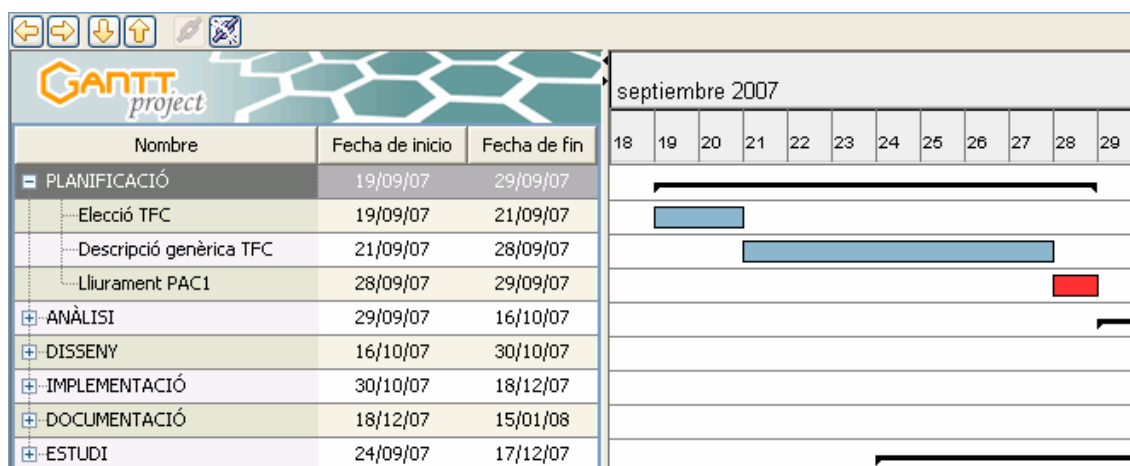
GANTT project

| Nombre | Fecha de inicio | Fecha de fin |
|---|---|---|
| PLANIFICACIÓ | 19/09/07 | 29/09/07 |
| Elecció TFC | 19/09/07 | 21/09/07 |
| Descripció genèrica TFC | 21/09/07 | 28/09/07 |
| Lliurament PAC1 | 28/09/07 | 29/09/07 |
| ANÀLISI | 29/09/07 | 16/10/07 |
| DISSENY | 16/10/07 | 30/10/07 |
| IMPLEMENTACIÓ | 30/10/07 | 18/12/07 |
| DOCUMENTACIÓ | 18/12/07 | 15/01/08 |
| ESTUDI | 24/09/07 | 17/12/07 |

septiembre 2007

18 19 20 21 22 23 24 25 26 27 28 29